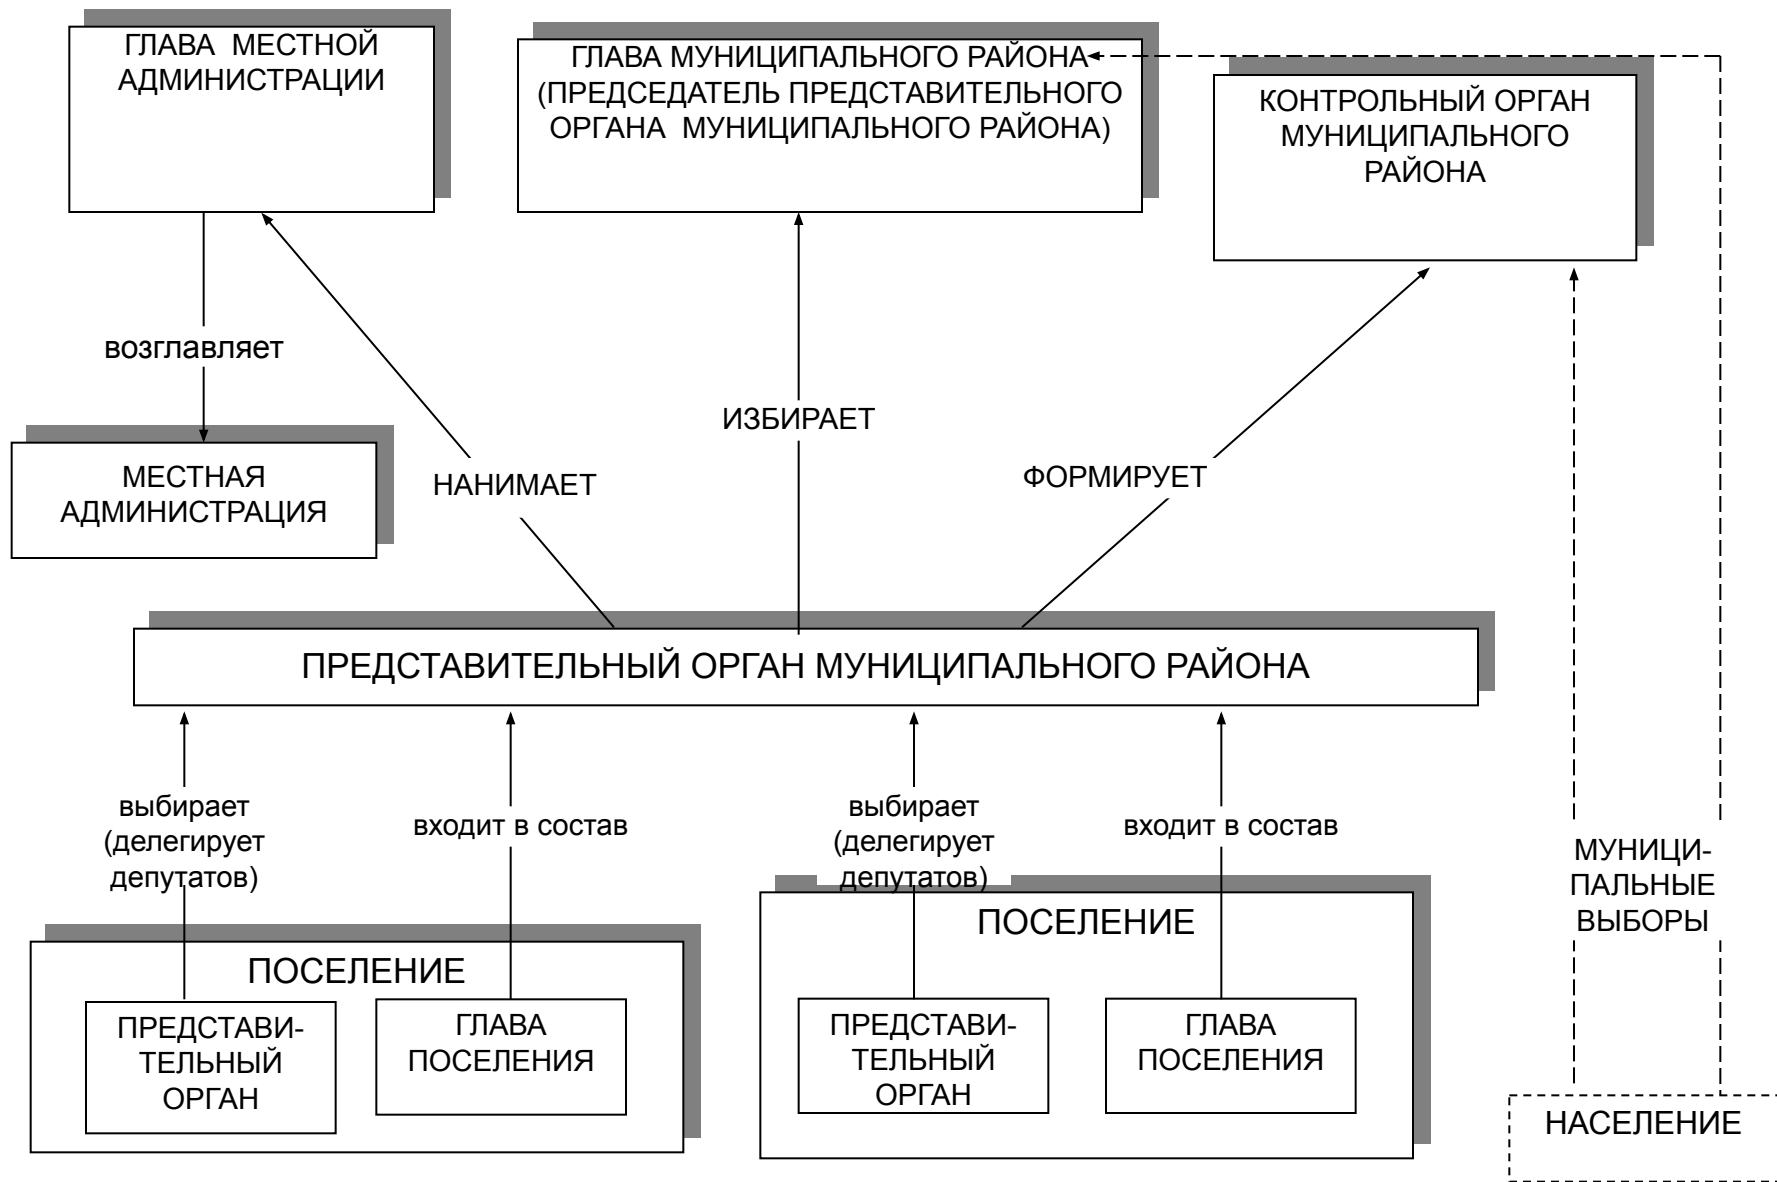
ГЛАВА МЕСТНОЙ АДМИНИСТРАЦИИ

ГЛАВА МУНИЦИПАЛЬНОГО РАЙОНА (ПРЕДСЕДАТЕЛЬ ПРЕДСТАВИТЕЛЬНОГО ОРГАНА МУНИЦИПАЛЬНОГО РАЙОНА)

КОНТРОЛЬНЫЙ ОРГАН МУНИЦИПАЛЬНОГО РАЙОНА

возглавляет

МЕСТНАЯ АДМИНИСТРАЦИЯ

НАНИМАЕТ

ИЗБИРАЕТ

ФОРМИРУЕТ

ПРЕДСТАВИТЕЛЬНЫЙ ОРГАН МУНИЦИПАЛЬНОГО РАЙОНА

выбирает (делегирует депутатов)

входит в состав

выбирает (делегирует депутатов)

входит в состав

МУНИЦИПАЛЬНЫЕ ВЫБОРЫ

ПОСЕЛЕНИЕ

ПРЕДСТАВИТЕЛЬНЫЙ ОРГАН

ГЛАВА ПОСЕЛЕНИЯ

ПОСЕЛЕНИЕ

ПРЕДСТАВИТЕЛЬНЫЙ ОРГАН

ГЛАВА ПОСЕЛЕНИЯ

НАСЕЛЕНИЕ